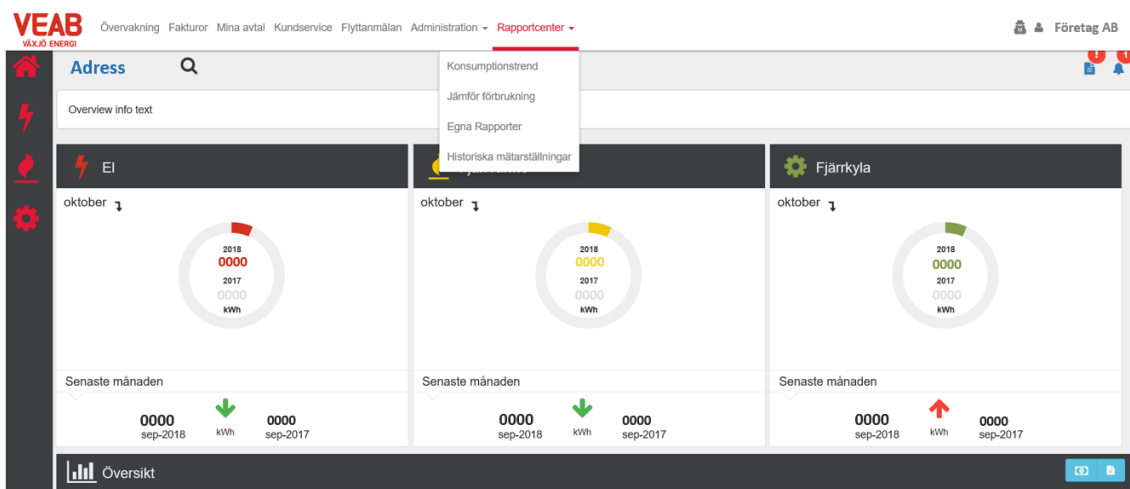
VEAB VÄXJÖ ENERGI

Övervakning Fakturor Mina avtal Kundservice Flyttanmälan Administration Rapportcenter

Företag AB

Adress

Konsumptionstrend
Jämför förbrukning
Egna Rapporter
Historiska mätarställningar

Overview info text

El

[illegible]

Fjärrkyla

oktober

2018
0000
2017
0000
kWh

oktober

2018
0000
2017
0000
kWh

oktober

2018
0000
2017
0000
kWh

Senaste månaden

0000
sep-2018
kWh
0000
sep-2017

Senaste månaden

0000
sep-2018
kWh
0000
sep-2017

Senaste månaden

0000
sep-2018
kWh
0000
sep-2017

Översikt